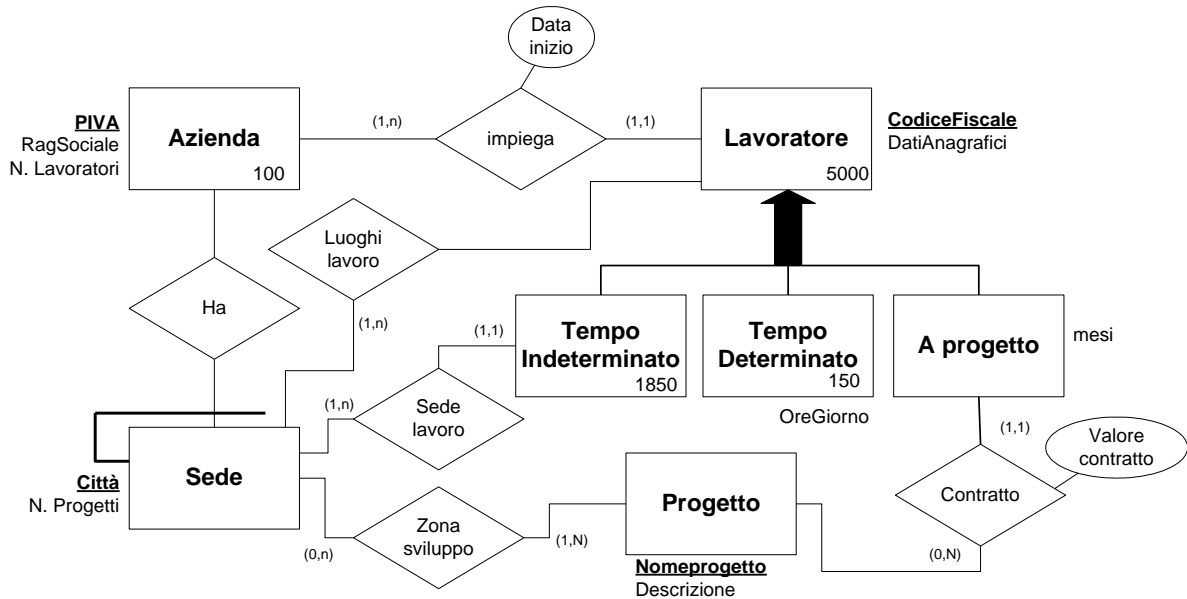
Data inizio

PIVA
RagSociale
N. Lavoratori

Azienda
100

(1,n)

impiega

(1,1)

Lavoratore
5000

CodiceFiscale
DatiAnagrafici

Luoghi lavoro

Ha

(1,n)

(1,1)

Tempo Indeterminato
1850

Tempo Determinato
150

A progetto

mesi

(1,n)

Sede lavoro

OreGiorno

(1,1)

Valore contratto

Città
N. Progetti

Sede

Progetto

Contratto

Zona sviluppo

(0,n)

(1,N)

(0,N)

Nomeprogetto
Descrizione